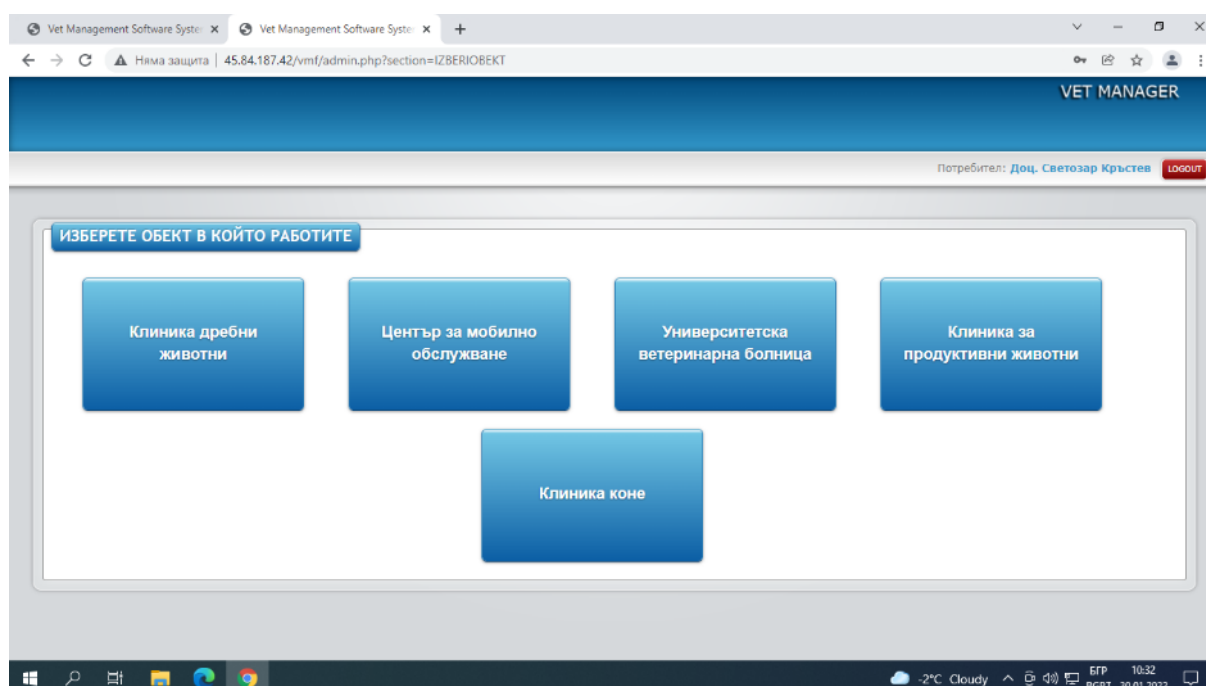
Vet Management Software Syste ×
Vet Management Software Syste ×
+

Няма защита | 45.84.187.42/vmf/admin.php?section=IZBERIOBEKT

VET MANAGER

Потребител: Доц. Светозар Кръстев LOGOUT

ИЗБЕРЕТЕ ОБЕКТ В КОЙТО РАБОТИТЕ

Клиника дребни животни

Център за мобилно обслужване

Университетска ветеринарна болница

Клиника за продуктивни животни

Клиника коне

-2°C Cloudy БГР 10:32 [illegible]